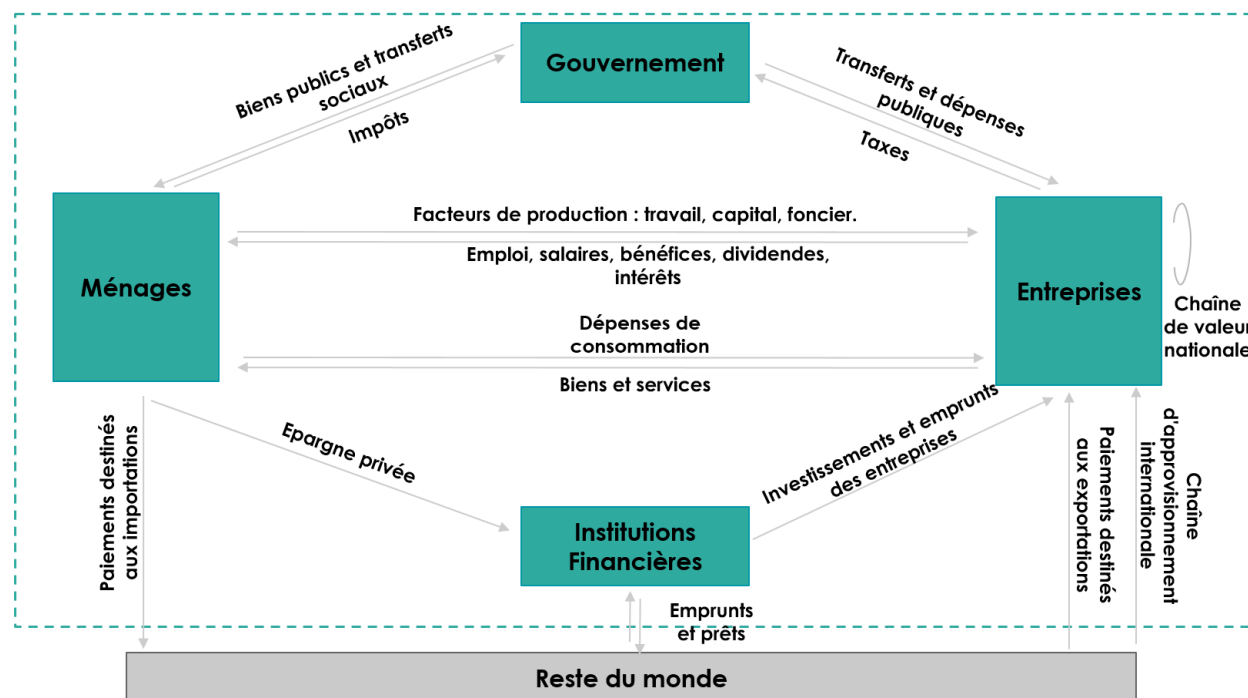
Gouvernement

Biens publics et transferts sociaux

Impôts

Transferts et dépenses publiques

Taxes

Ménages

Facteurs de production : travail, capital, foncier.

Emploi, salaires, bénéfices, dividendes, intérêts

Entreprises

Chaîne de valeur nationale

Dépenses de consommation

Biens et services

Paiements destinés aux importations

Epargne privée

Investissements et emprunts des entreprises

Paiements destinés aux exportations

Chaîne d'approvisionnement internationale

Institutions Financières

Emprunts et prêts

Reste du monde